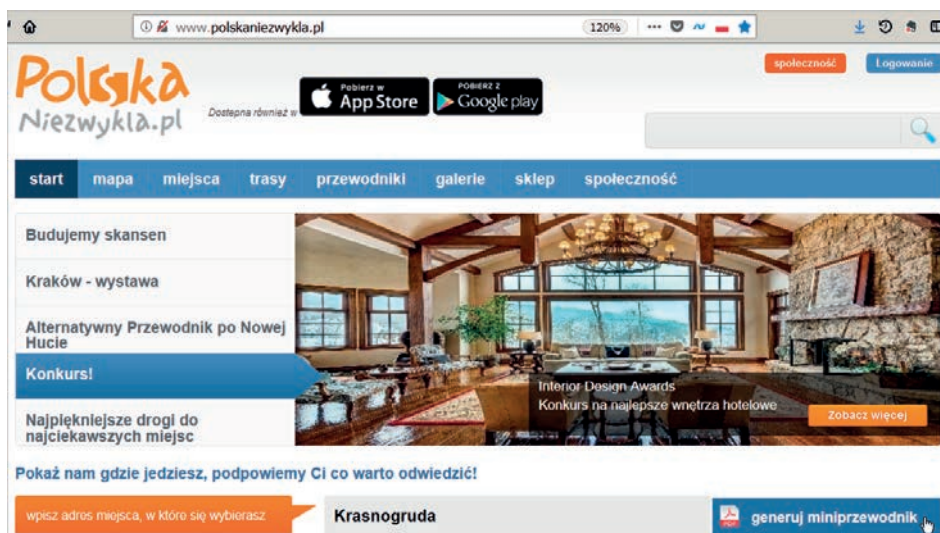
www.polskaniezwykla.pl

120%

społeczność

Logowanie

Polska Niezwykla.pl

Dostępna również w

Pobierz w App Store

POBIERZ Z Google play

start mapa miejsca trasy przewodniki galerie sklep społeczność

Budujemy skansen

Kraków - wystawa

Alternatywny Przewodnik po Nowej Hucie

Konkurs!

Najpiękniejsze drogi do najciekawszych miejsc

Interior Design Awards
Konkurs na najlepsze wnętrza hotelowe

Zobacz więcej

Pokaż nam gdzie jedziesz, podpowiemy Ci co warto odwiedzić!

wpisz adres miejsca, w które się wybierasz

Krasnogruda

generuj miniprzewodnik